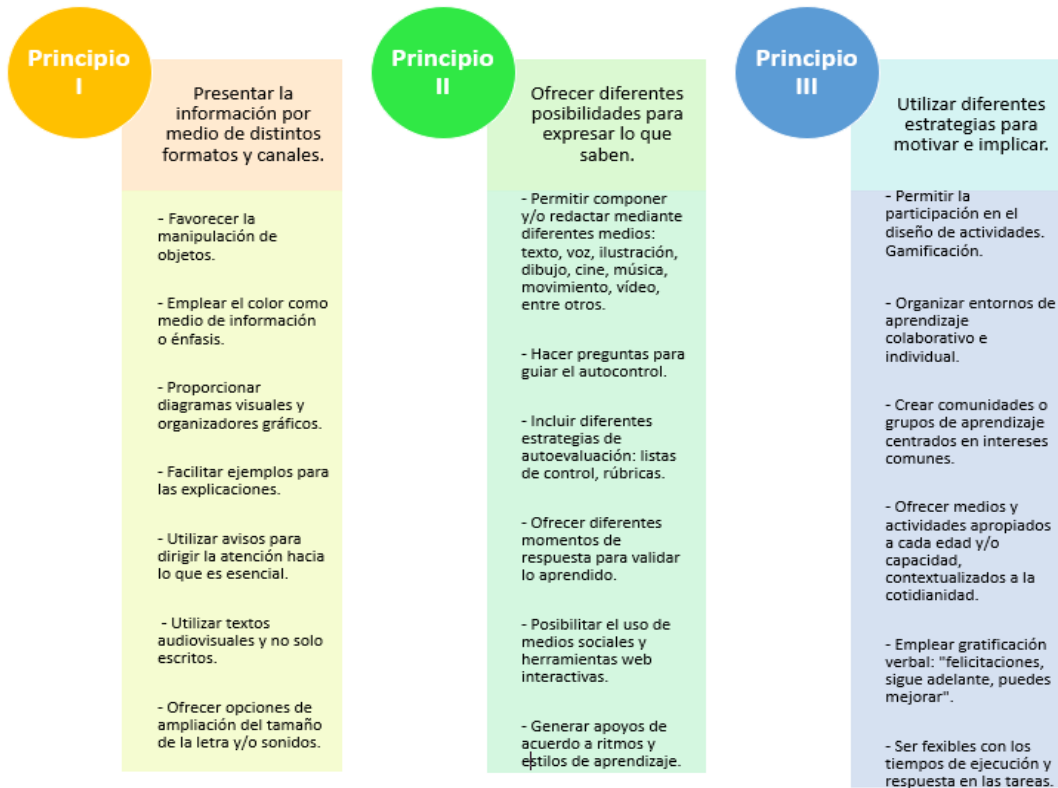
Principio I

Presentar la información por medio de distintos formatos y canales.

- Favorecer la manipulación de objetos.

- Emplear el color como medio de información o énfasis.

- Proporcionar diagramas visuales y organizadores gráficos.

- Facilitar ejemplos para las explicaciones.

- Utilizar avisos para dirigir la atención hacia lo que es esencial.

- Utilizar textos audiovisuales y no solo escritos.

- Ofrecer opciones de ampliación del tamaño de la letra y/o sonidos.

Principio II

Ofrecer diferentes posibilidades para expresar lo que saben.

- Permitir componer y/o redactar mediante diferentes medios: texto, voz, ilustración, dibujo, cine, música, movimiento, vídeo, entre otros.

- Hacer preguntas para guiar el autocontrol.

- Incluir diferentes estrategias de autoevaluación: listas de control, rúbricas.

- Ofrecer diferentes momentos de respuesta para validar lo aprendido.

- Posibilitar el uso de medios sociales y herramientas web interactivas.

- Generar apoyos de acuerdo a ritmos y estilos de aprendizaje.

Principio III

Utilizar diferentes estrategias para motivar e implicar.

- Permitir la participación en el diseño de actividades. Gamificación.

- Organizar entornos de aprendizaje colaborativo e individual.

- Crear comunidades o grupos de aprendizaje centrados en intereses comunes.

- Ofrecer medios y actividades apropiados a cada edad y/o capacidad, contextualizados a la cotidianidad.

- Emplear gratificación verbal: "felicitaciones, sigue adelante, puedes mejorar".

- Ser fexibles con los tiempos de ejecución y respuesta en las tareas.